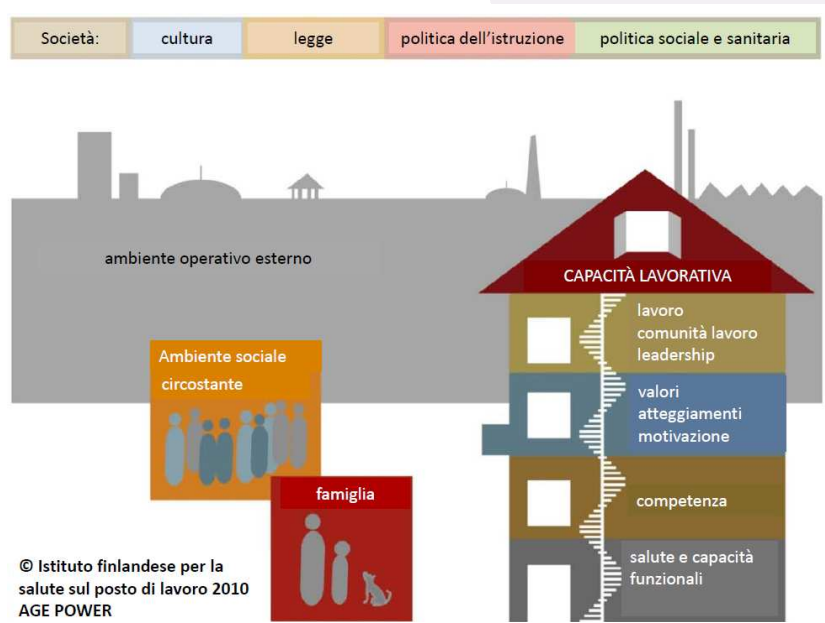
Società: cultura legge politica dell'istruzione politica sociale e sanitaria

ambiente operativo esterno

CAPACITÀ LAVORATIVA

lavoro
comunità lavoro
leadership

valori
atteggiamenti
motivazione

competenza

salute e capacità
funzionali

Ambiente sociale circostante

famiglia

© Istituto finlandese per la salute sul posto di lavoro 2010
AGE POWER